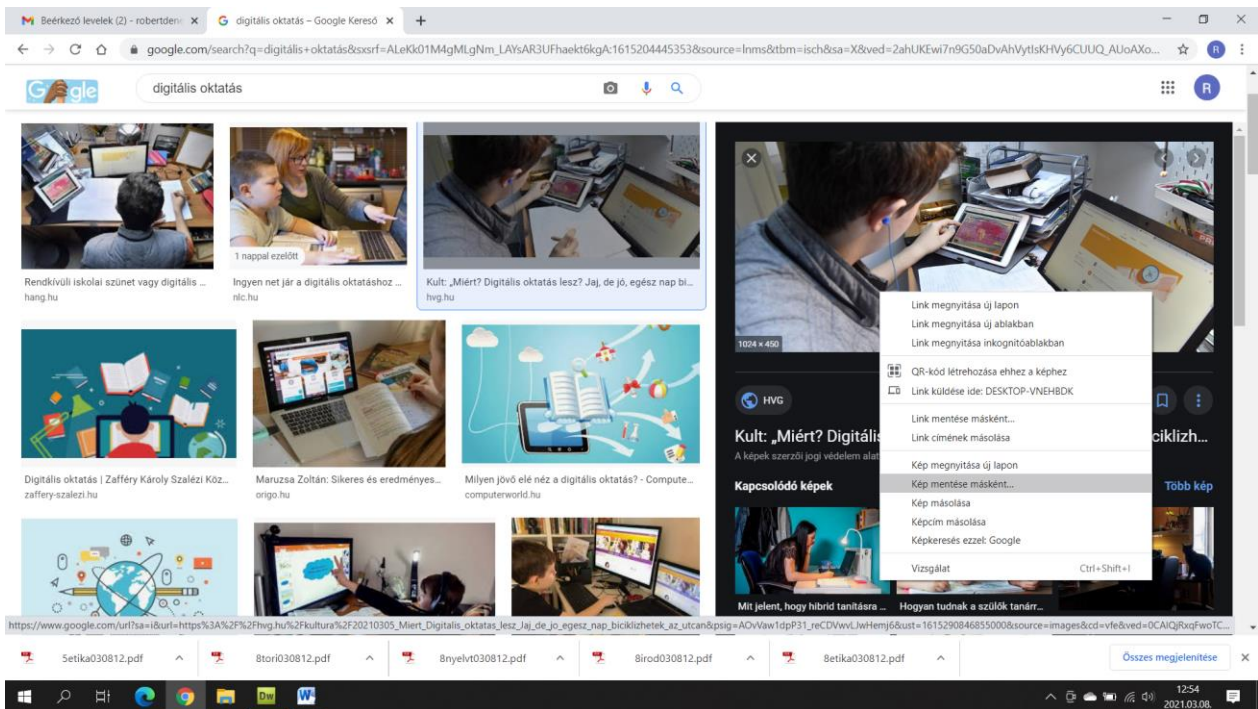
Beérkező levelek (2) - robertden ×
digitális oktatás – Google Kereső ×
+

google.com/search?q=digitális+oktatás&sxsrf=ALeKk01M4gMLgNm_LAYsAR3UFhaekt6kgA:1615204445353&source=lnms&tbm=isch&sa=X&ved=2ahUKEwi7n9G50aDvAhVytIsKHVy6CUUQ_AUoAXo...

Google
digitális oktatás

1 nappal ezelőtt

Rendkívüli iskolai szünet vagy digitális ...
hang.hu

Ingyen net jár a digitális oktatáshoz ...
nlc.hu

Kult: „Miért? Digitális oktatás lesz? Jaj, de jó, egész nap bi...
hvg.hu

Digitális oktatás | Zafféry Károly Szalézi Köz...
zaffery-szalezi.hu

Maruzsa Zoltán: Sikeres és eredményes...
origo.hu

Milyen jövő elé néz a digitális oktatás? - Compute...
computerworld.hu

1024 × 450

HVG

Kult: „Miért? Digitális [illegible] ciklizh...

A képek szerzői jogi védelem alat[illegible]

Kapcsolódó képek

Több kép

Mit jelent, hogy hibrid tanítás a ...
Hogyan tudnak a szülők tanárr...

Link megnyitása új lapon
Link megnyitása új ablakban
Link megnyitása inkognitóablakban
QR-kód létrehozása ehhez a képhez
Link küldése ide: DESKTOP-VNEHBDK
Link mentése másként...
Link címének másolása
Kép megnyitása új lapon
Kép mentése másként...
Kép másolása
Képcím másolása
Képkeresés ezzel: Google
Vizsgálat Ctrl+Shift+I

https://www.google.com/url?sa=i&url=https%3A%2F%2Fhvg.hu%2Fkultura%2F20210305_Miert_Digitalis_oktatas_lesz_Jaj_de_jo_egesz_nap_biciklizhetek_az_utcan&psig=AOvVaw1dpP31_reCDVwvLJwHemj6&ust=1615290846855000&source=images&cd=vfe&ved=0CAIQjRxqFwoTC...

5etika030812.pdf
8tori030812.pdf
8nyelvt030812.pdf
8irod030812.pdf
8etika030812.pdf
Összes megjelenítése

12:54
2021.03.08.